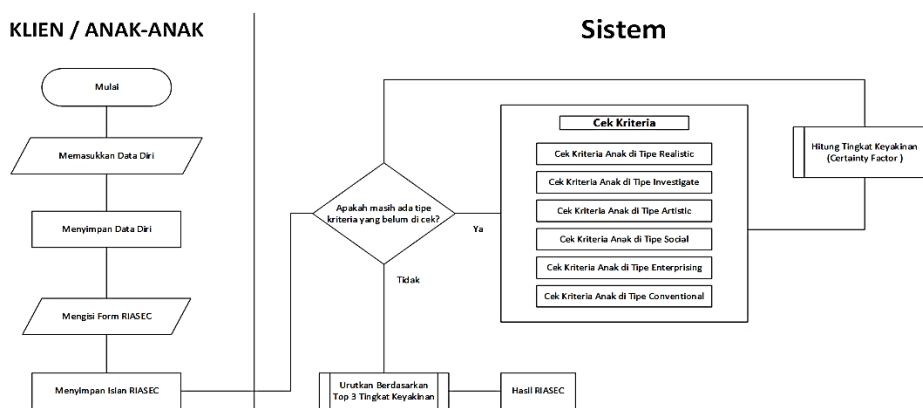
KLIEN / ANAK-ANAK

Sistem

Mulai

Memasukkan Data Diri

Menyimpan Data Diri

Mengisi Form RIASEC

Menyimpan Isian RIASEC

Apakah masih ada tipe kriteria yang belum di cek?

Ya

Tidak

Cek Kriteria

Cek Kriteria Anak di Tipe Realistic

Cek Kriteria Anak di Tipe Investigate

Cek Kriteria Anak di Tipe Artistic

Cek Kriteria Anak di Tipe Social

Cek Kriteria Anak di Tipe Enterprising

Cek Kriteria Anak di Tipe Conventional

Hitung Tingkat Keyakinan (Certainty Factor )

Urutkan Berdasarkan Top 3 Tingkat Keyakinan

Hasil RIASEC